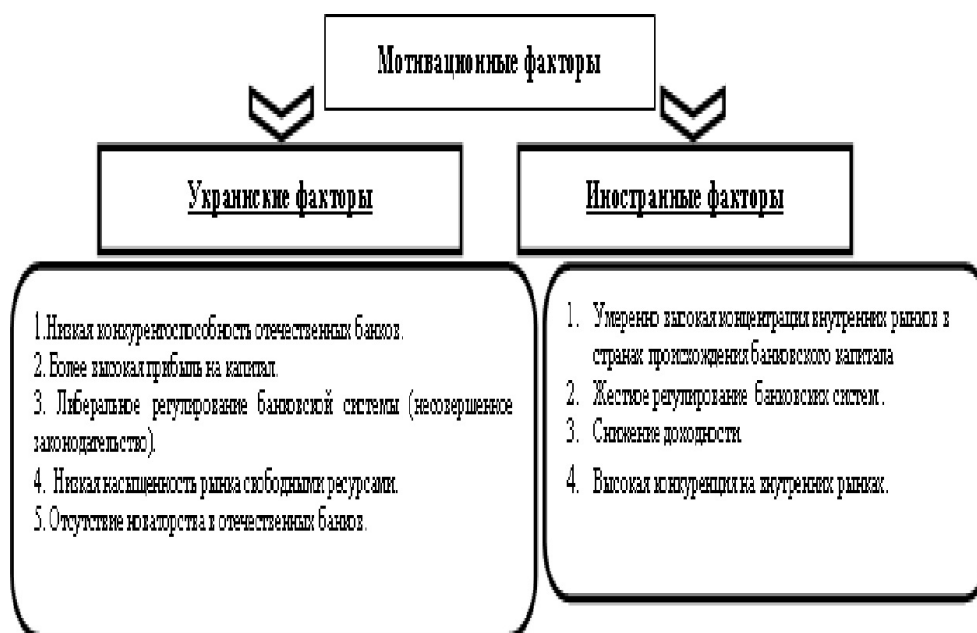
Мотивационные факторы

Украинские факторы

Иностранные факторы

1.Низкая конкурентоспособность отечественных банков.
2. Более высокая прибыль на капитал.
3. Либеральное регулирование банковской системы (несовершенное законодательство).
4. Низкая насыщенность рынка свободными ресурсами.
5. Отсутствие новаторства в отечественных банков.

1. Умеренно высокая концентрация внутренних рынков в странах происхождения банковского капитала
2. Жесткое регулирование банковских систем.
3. Снижение доходности.
4. Высокая конкуренция на внутренних рынках.